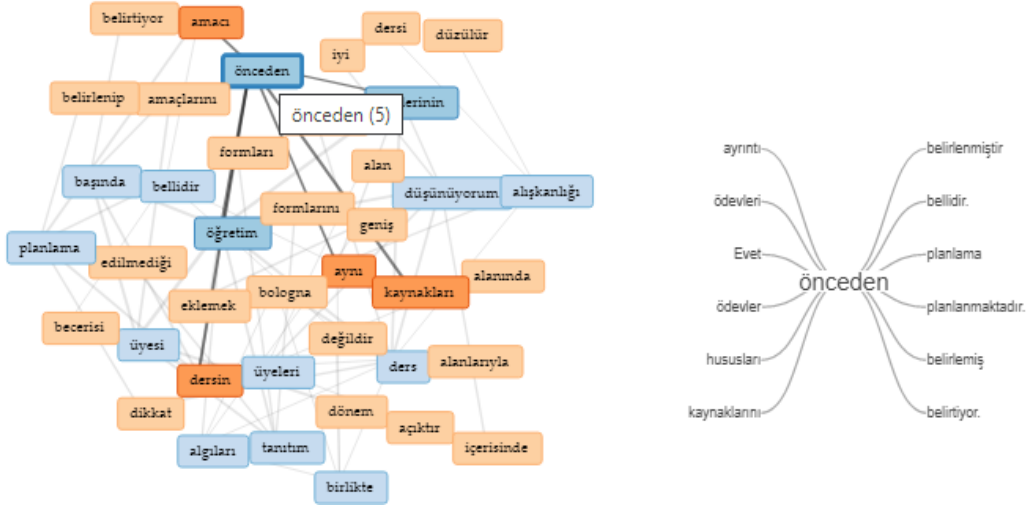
belirtiyor
amacı
dersi
düzülür
iyi
önceden
belirlenip
amaçlarını
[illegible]lerinin
önceden (5)
formları
alan
başında
bellidir
düşünüyorum
alışkanlığı
formlarını
geniş
öğretim
planlama
edilmediği
aynı
alanında
kaynakları
bologna
eklemek
becerisi
değildir
üyesi
ders
alanlarıyla
dersin
üyeleri
dikkat
dönem
açıktır
içerisinde
algıları
tanıtım
birlikte

ayrıntı
ödevleri
Evet
ödevler
hususları
kaynaklarını
önceden
belirlenmiştir
bellidir.
planlama
planlanmaktadır.
belirlemiş
belirtiyor.